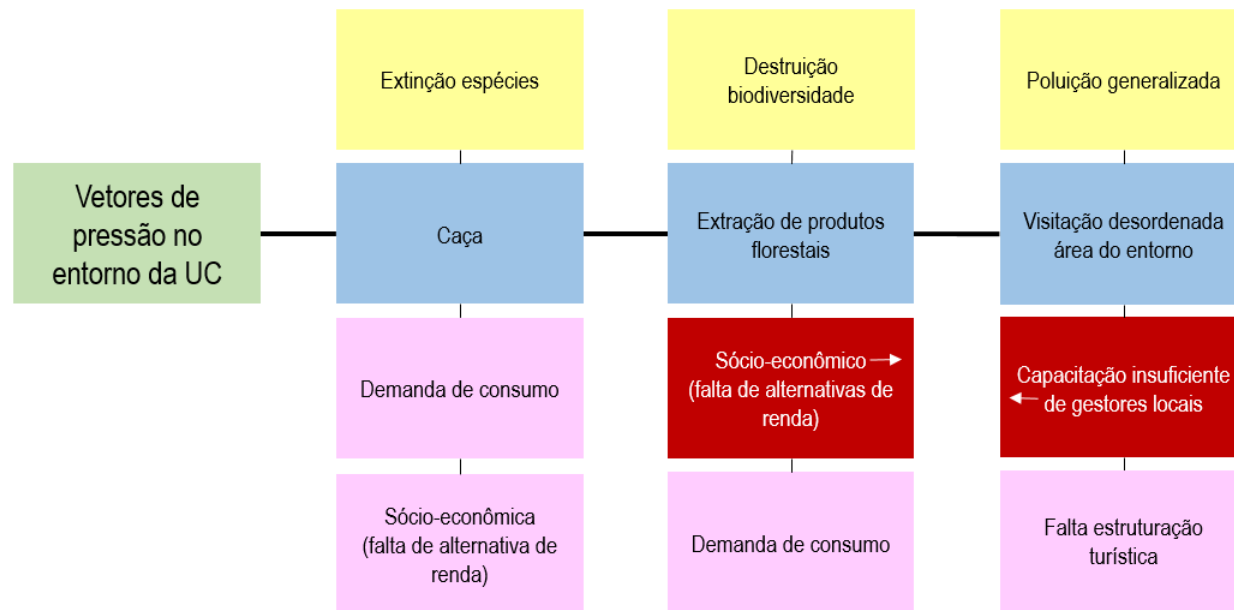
Vetores de pressão no entorno da UC

Extinção espécies

Caça

Demanda de consumo

Sócio-econômica (falta de alternativa de renda)

Destruição biodiversidade

Extração de produtos florestais

Sócio-econômico (falta de alternativas de renda)

Demanda de consumo

Poluição generalizada

Visitação desordenada área do entorno

Capacitação insuficiente de gestores locais

Falta estruturação turística